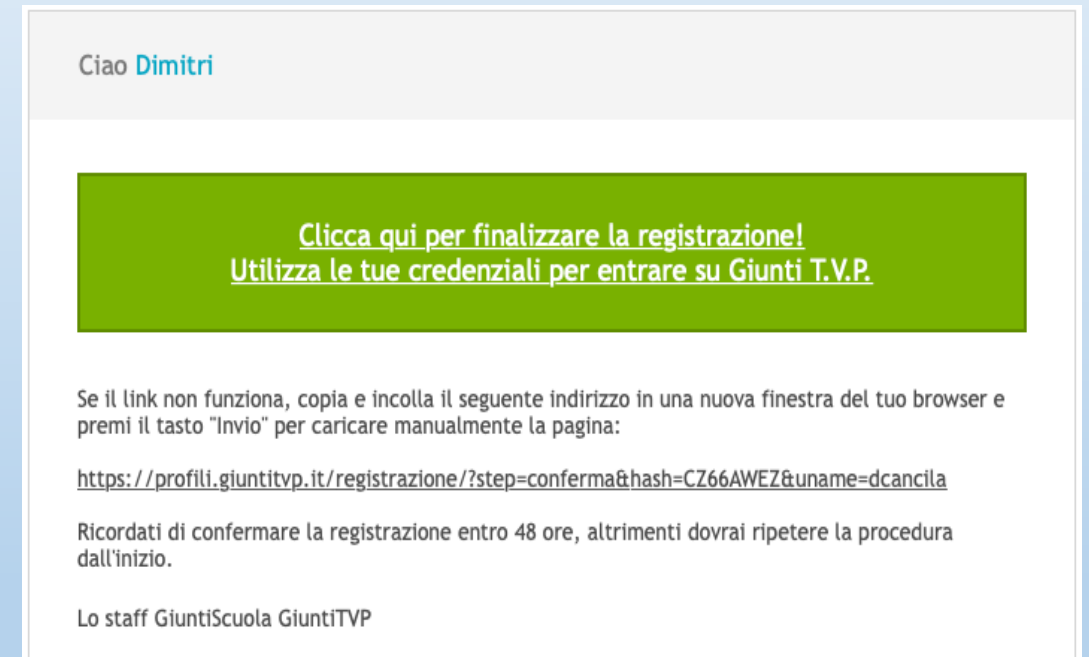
Ciao Dimitri

Clicca qui per finalizzare la registrazione!
Utilizza le tue credenziali per entrare su Giunti T.V.P.

Se il link non funziona, copia e incolla il seguente indirizzo in una nuova finestra del tuo browser e premi il tasto "Invio" per caricare manualmente la pagina:

https://profili.giuntitvp.it/registrazione/?step=conferma&hash=CZ66AWEZ&uname=dcancila

Ricordati di confermare la registrazione entro 48 ore, altrimenti dovrai ripetere la procedura dall'inizio.

Lo staff GiuntiScuola GiuntiTVP